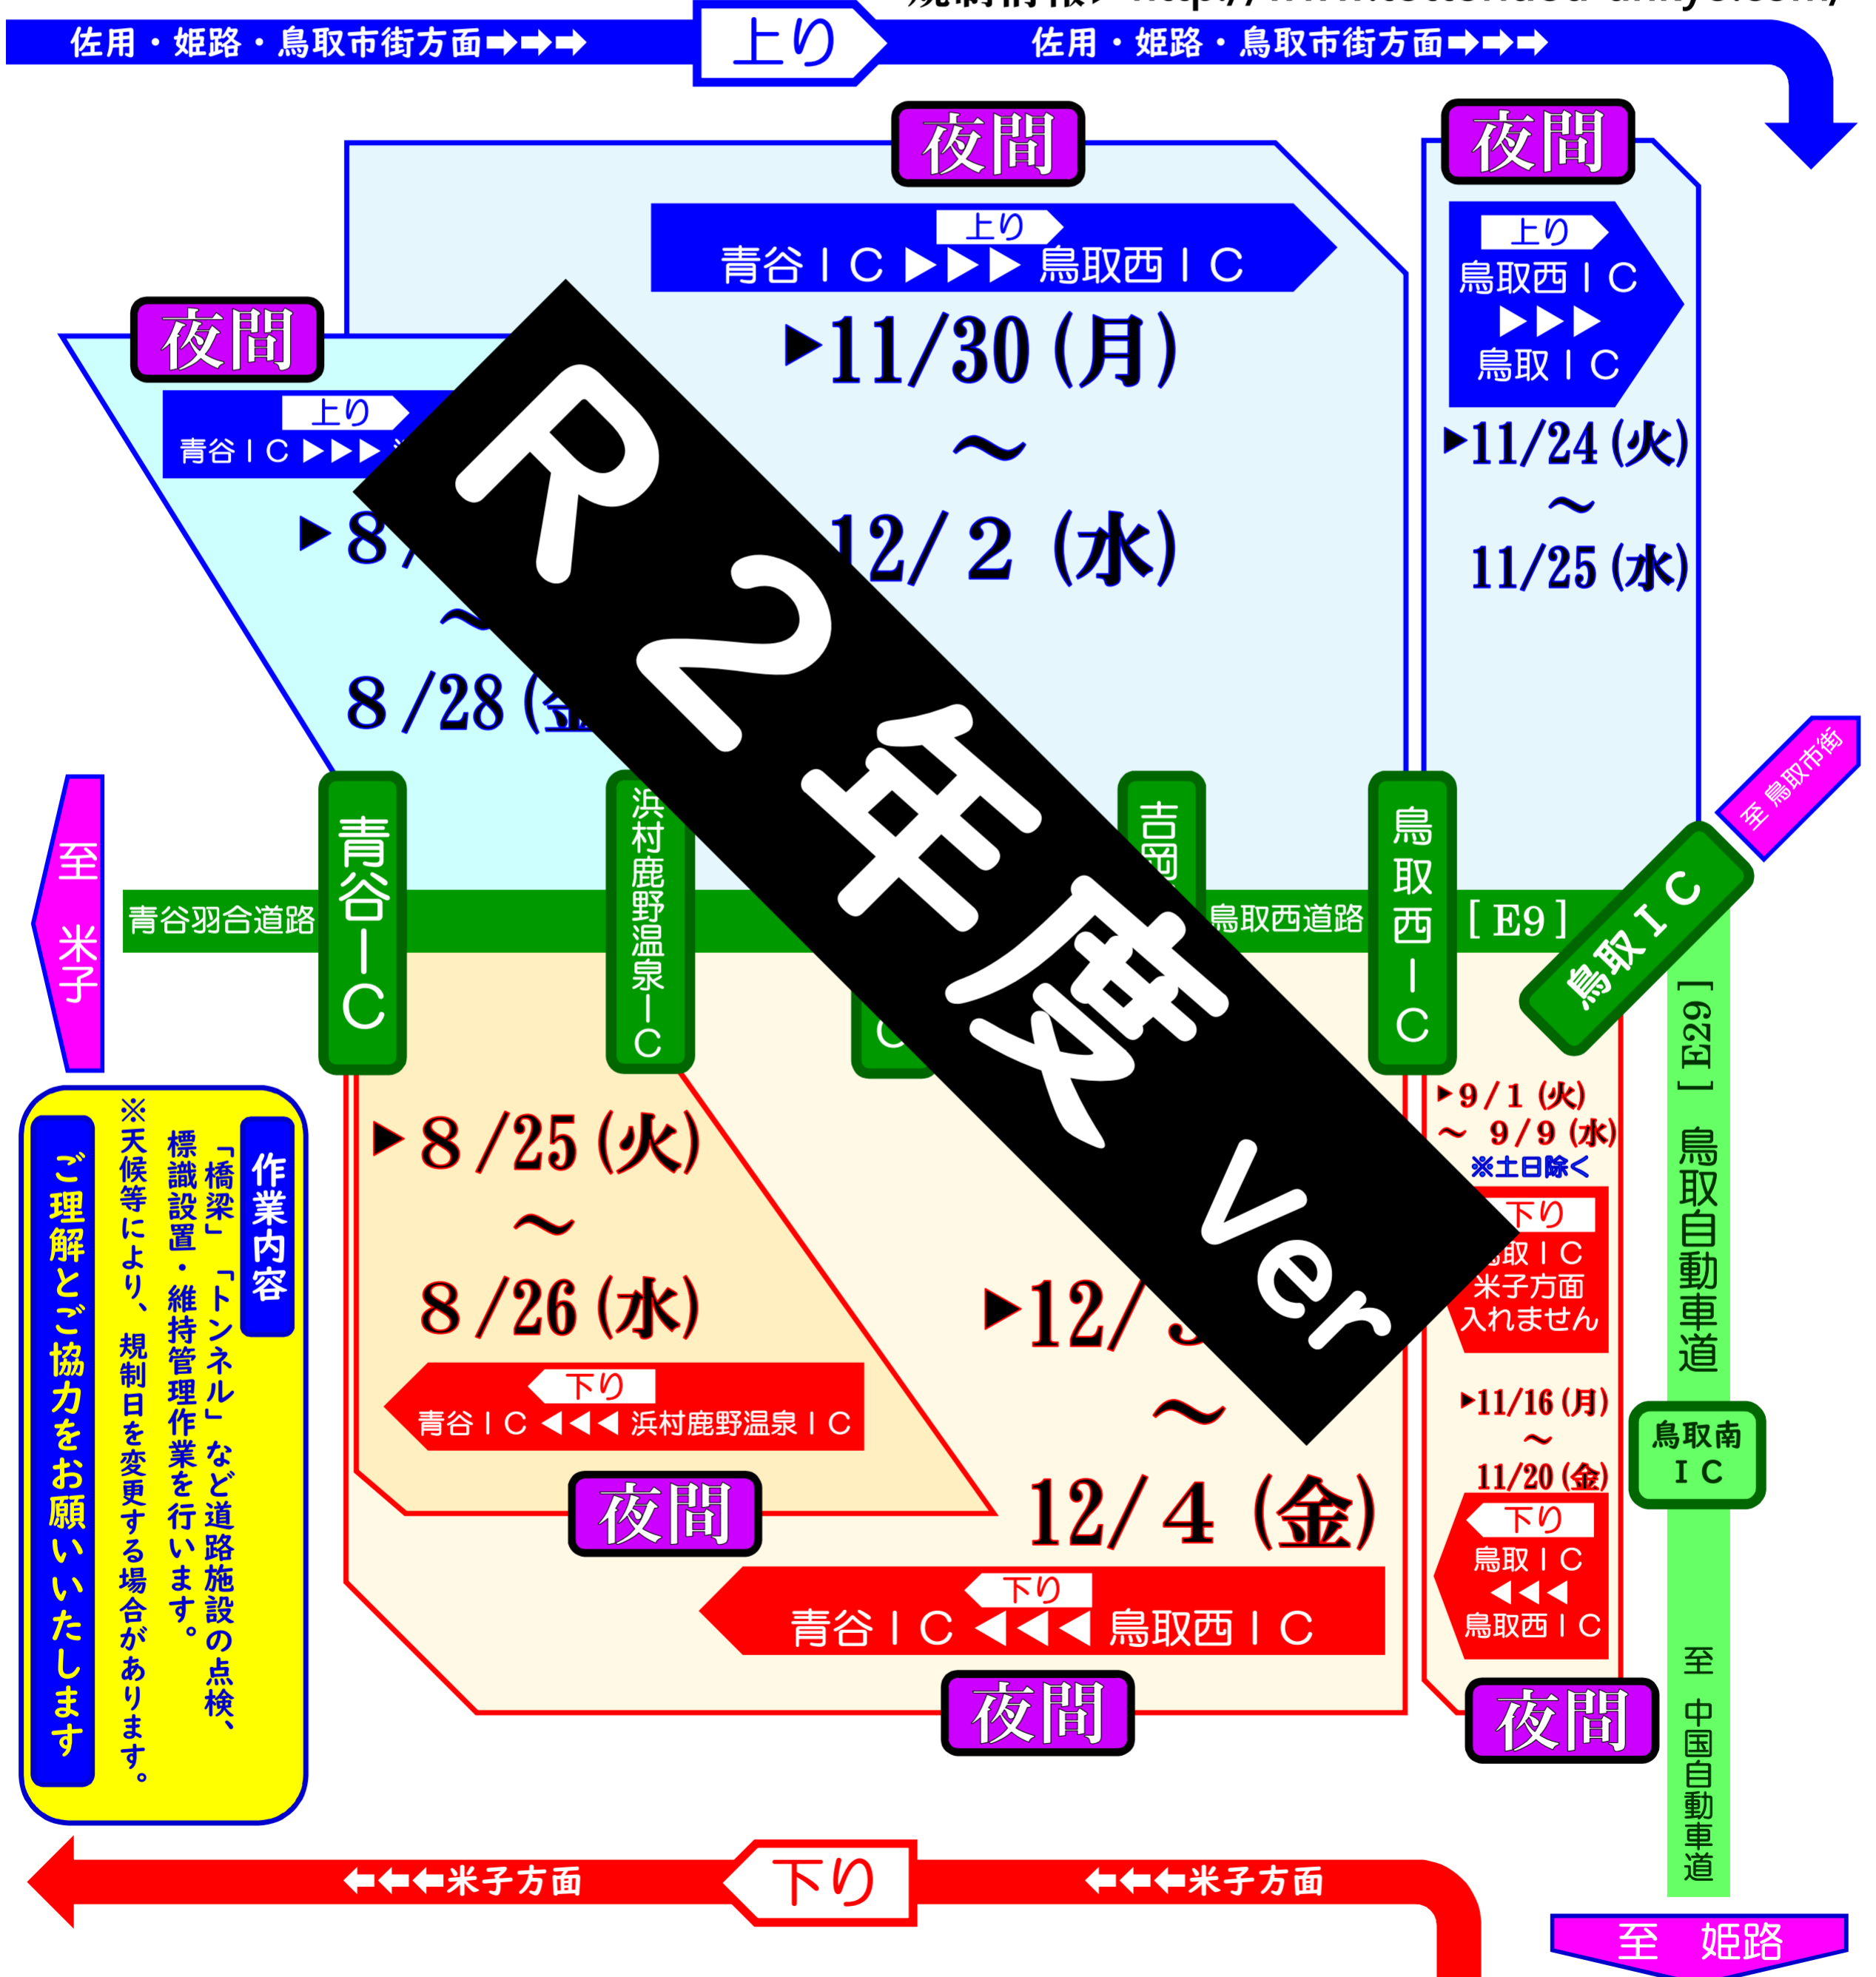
佐用・姫路・鳥取市街方面➡➡➡ 上り 佐用・姫路・鳥取市街方面➡➡➡

夜間
上り
青谷ＩＣ ▶▶▶ 鳥取西ＩＣ
▶11/30（月）
～
12/ 2（水）

夜間
上り
鳥取西ＩＣ
▶▶▶
鳥取ＩＣ
▶11/24（火）
～
11/25（水）

夜間
上り
青谷ＩＣ ▶▶▶ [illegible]
▶8 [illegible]
～
8 /28（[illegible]

R２年度 Ver

至 米子
青谷羽合道路
青谷ＩＣ
浜村鹿野温泉ＩＣ
吉岡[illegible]
鳥取西道路
鳥取西ＩＣ
［E9］
鳥取ＩＣ
至 鳥取市街
［E29］
鳥取自動車道
鳥取南ＩＣ
至 中国自動車道
至 姫路

▶8 /25（火）
～
8 /26（水）
下り
青谷ＩＣ ◀◀◀ 浜村鹿野温泉ＩＣ
夜間

▶12/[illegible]
～
12/ 4（金）
下り
青谷ＩＣ ◀◀◀ 鳥取西ＩＣ
夜間

▶9 / 1（火）
～ 9 / 9（水）
※土日除く
下り
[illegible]取ＩＣ
米子方面
入れません

▶11/16（月）
～
11/20（金）
下り
鳥取ＩＣ
◀◀◀
鳥取西ＩＣ
夜間

作業内容
「橋梁」「トンネル」など道路施設の点検、標識設置・維持管理作業を行います。
※天候等により、規制日を変更する場合があります。
ご理解とご協力をお願いいたします

⬅⬅⬅米子方面 下り ⬅⬅⬅米子方面